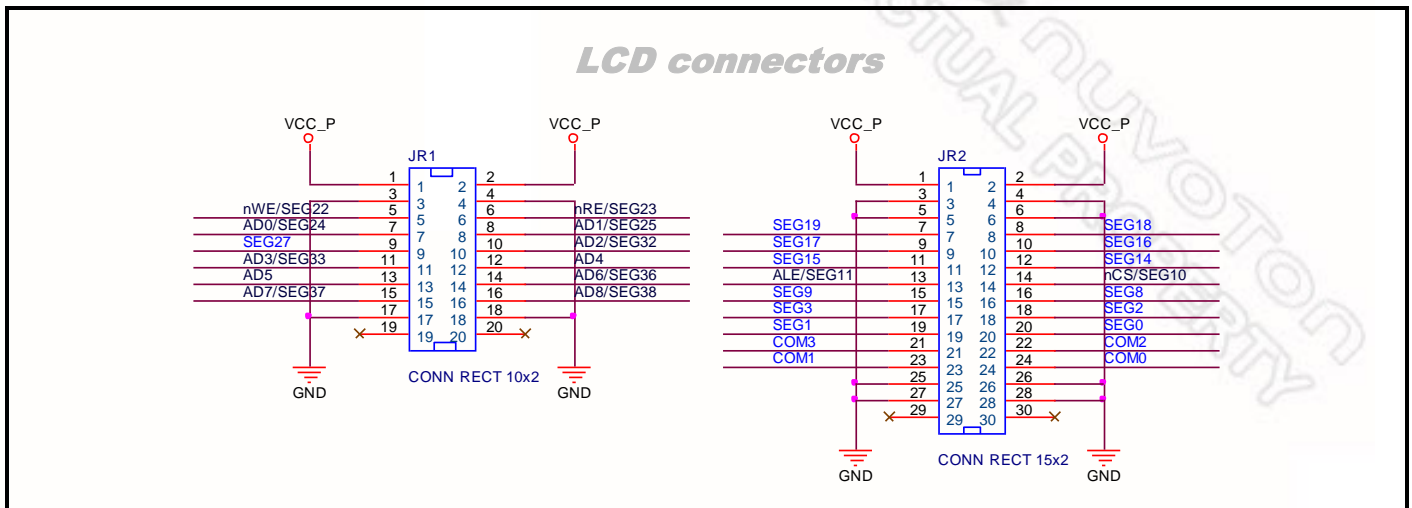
LCD connectors

VCC_P
VCC_P
JR1
1 2
3 4
nWE/SEG22 5 6 nRE/SEG23
AD0/SEG24 7 8 AD1/SEG25
SEG27 9 10 AD2/SEG32
AD3/SEG33 11 12 AD4
AD5 13 14 AD6/SEG36
AD7/SEG37 15 16 AD8/SEG38
17 18
19 20
1 2 3 4 5 6 7 8 9 10 11 12 13 14 15 16 17 18 19 20
GND
CONN RECT 10x2
GND

VCC_P
VCC_P
JR2
1 2
3 4
5 6
SEG19 7 8 SEG18
SEG17 9 10 SEG16
SEG15 11 12 SEG14
ALE/SEG11 13 14 nCS/SEG10
SEG9 15 16 SEG8
SEG3 17 18 SEG2
SEG1 19 20 SEG0
COM3 21 22 COM2
COM1 23 24 COM0
25 26
27 28
29 30
1 2 3 4 5 6 7 8 9 10 11 12 13 14 15 16 17 18 19 20 21 22 23 24 25 26 27 28 29 30
GND
CONN RECT 15x2
GND

NUVOTON
VIRTUAL PROPERTY